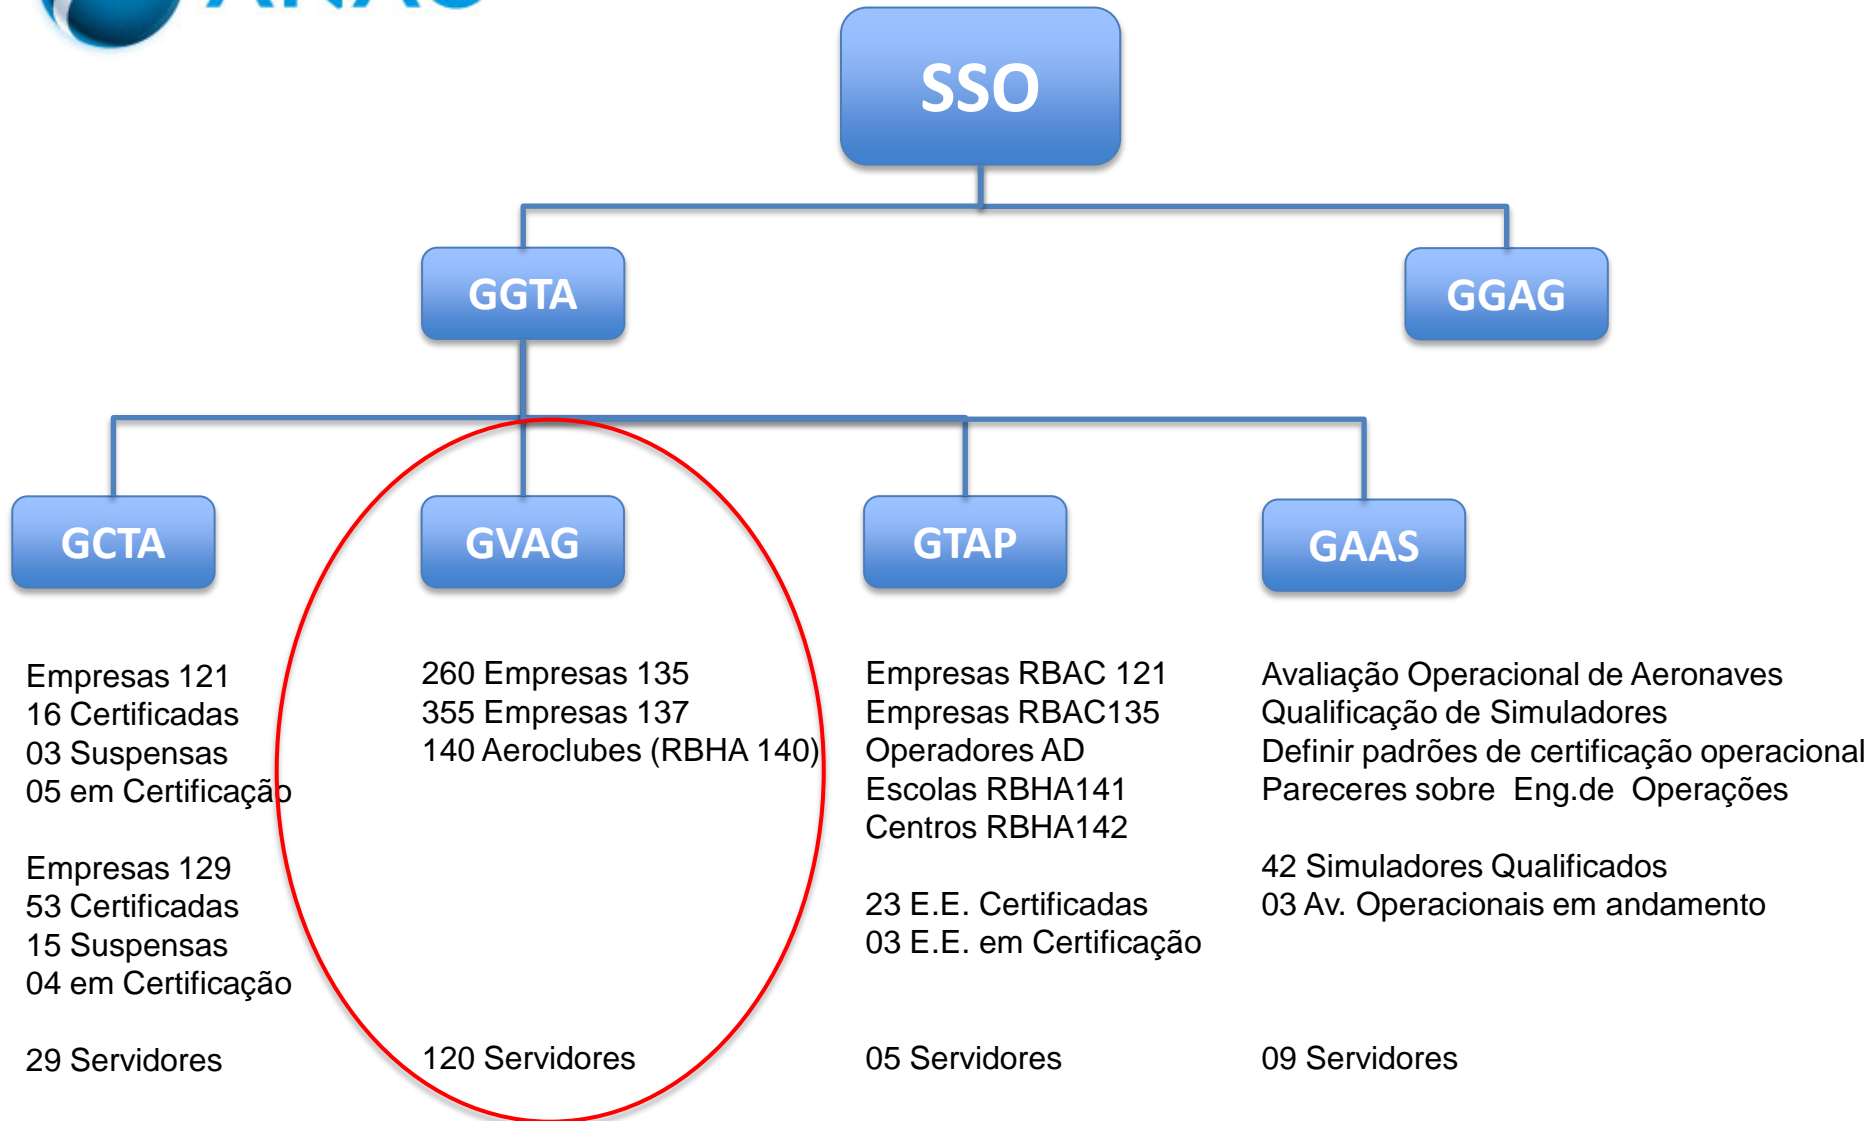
SSO

GGTA

GGAG

GCTA

GVAG

GTAP

GAAS

Empresas 121
16 Certificadas
03 Suspensas
05 em Certificação

Empresas 129
53 Certificadas
15 Suspensas
04 em Certificação

29 Servidores

260 Empresas 135
355 Empresas 137
140 Aeroclubes (RBHA 140)

120 Servidores

Empresas RBAC 121
Empresas RBAC135
Operadores AD
Escolas RBHA141
Centros RBHA142

23 E.E. Certificadas
03 E.E. em Certificação

05 Servidores

Avaliação Operacional de Aeronaves
Qualificação de Simuladores
Definir padrões de certificação operacional
Pareceres sobre Eng.de Operações

42 Simuladores Qualificados
03 Av. Operacionais em andamento

09 Servidores